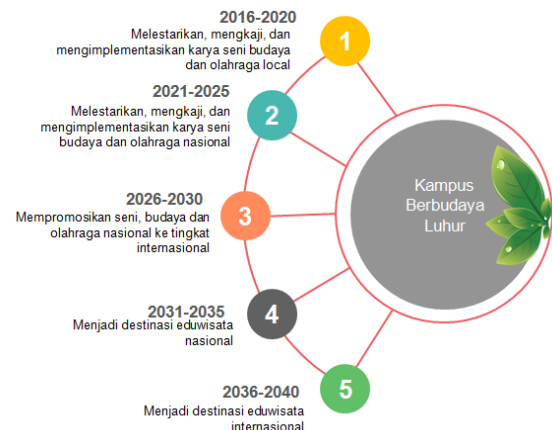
2016-2020
Melestarikan, mengkaji, dan mengimplementasikan karya seni budaya dan olahraga local

1

2021-2025
Melestarikan, mengkaji, dan mengimplementasikan karya seni budaya dan olahraga nasional

2

2026-2030
Mempromosikan seni, budaya dan olahraga nasional ke tingkat internasional

3

Kampus Berbudaya Luhur

2031-2035
Menjadi destinasi eduwisata nasional

4

2036-2040
Menjadi destinasi eduwisata internasional

5